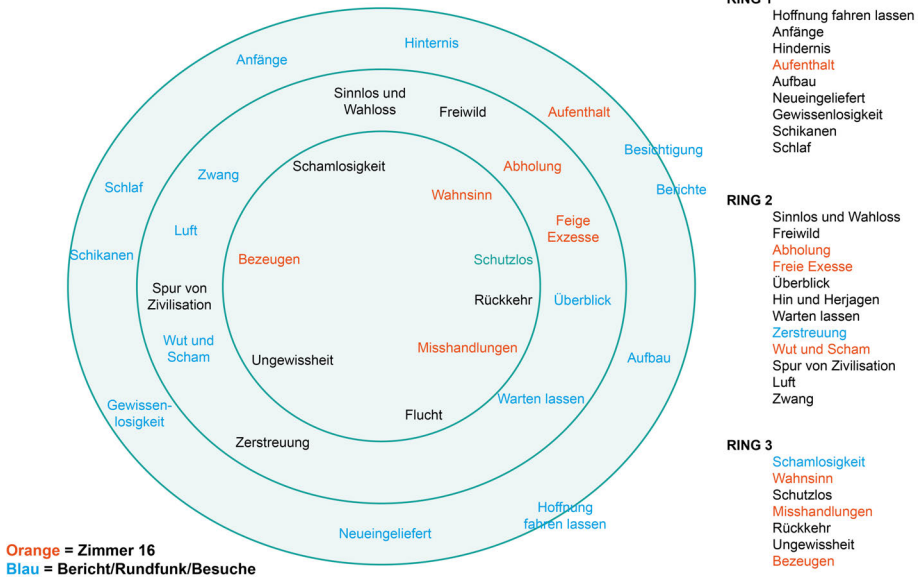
Hinternis
Anfänge
Sinnlos und Wahloss
Freiwild
Aufenthalt
Besichtigung
Schamlosigkeit
Abholung
Schlaf
Zwang
Wahnsinn
Berichte
Feige Exzesse
Luft
Schikanen
Bezeugen
Schutzlos
Spur von Zivilisation
Rückkehr
Überblick
Wut und Scham
Misshandlungen
Aufbau
Ungewissheit
Gewissen-losigkeit
Warten lassen
Flucht
Zerstreuung
Hoffnung fahren lassen
Neueingeliefert

Orange = Zimmer 16
Blau = Bericht/Rundfunk/Besuche

RING 1
Hoffnung fahren lassen
Anfänge
Hindernis
Aufenthalt
Aufbau
Neueingeliefert
Gewissenlosigkeit
Schikanen
Schlaf

RING 2
Sinnlos und Wahloss
Freiwild
Abholung
Freie Exesse
Überblick
Hin und Herjagen
Warten lassen
Zerstreuung
Wut und Scham
Spur von Zivilisation
Luft
Zwang

RING 3
Schamlosigkeit
Wahnsinn
Schutzlos
Misshandlungen
Rückkehr
Ungewissheit
Bezeugen